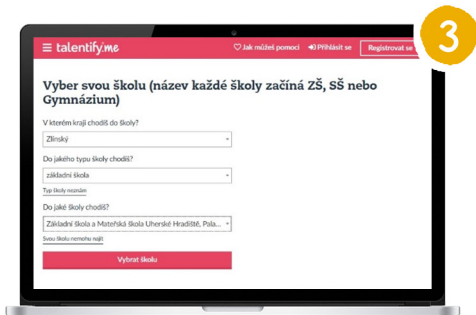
3

talentify.me

Jak můžeš pomoci

Přihlásit se

Registrovat se

Vyber svou školu (název každé školy začíná ZŠ, SŠ nebo Gymnázium)

V kterém kraji chodíš do školy?

Zlínský

Do jakého typu školy chodíš?

základní škola

Typ školy neznám

Do jaké školy chodíš?

Základní škola a Mateřská škola Uherské Hradiště, Pala...

Svou školu nemohu najít

Vybrat školu